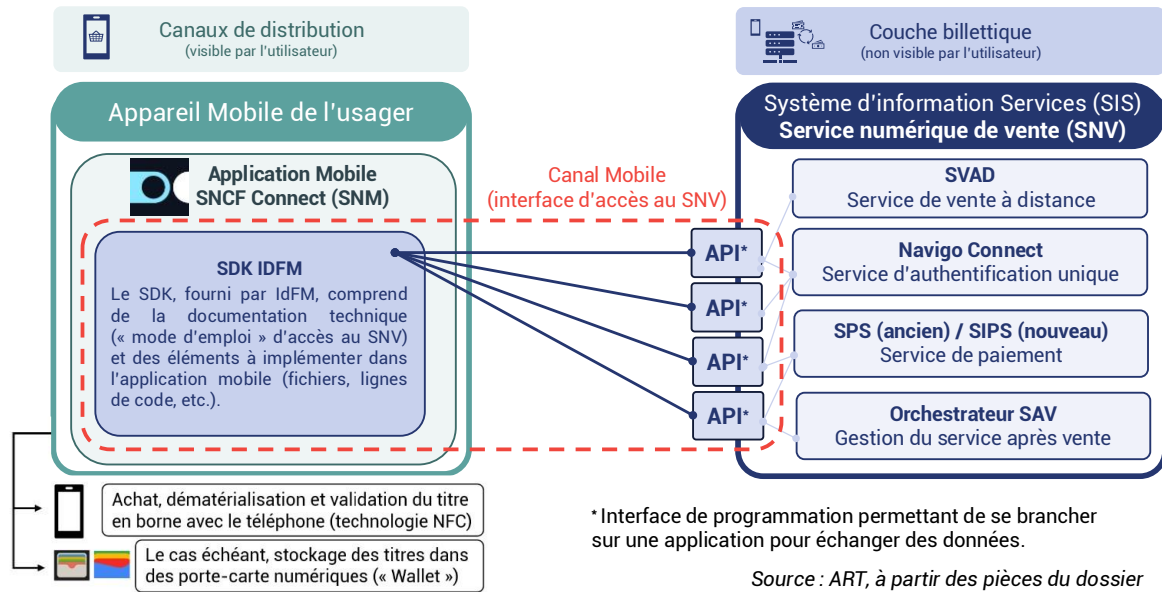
Canaux de distribution
(visible par l'utilisateur)

Couche billettique
(non visible par l'utilisateur)

Appareil Mobile de l'usager

Application Mobile SNCF Connect (SNM)

SDK IDFM
Le SDK, fourni par IdFM, comprend de la documentation technique (« mode d'emploi » d'accès au SNV) et des éléments à implémenter dans l'application mobile (fichiers, lignes de code, etc.).

Canal Mobile
(interface d'accès au SNV)

API*
API*
API*
API*

Système d'information Services (SIS)
Service numérique de vente (SNV)

SVAD
Service de vente à distance

Navigo Connect
Service d'authentification unique

SPS (ancien) / SIPS (nouveau)
Service de paiement

Orchestrateur SAV
Gestion du service après vente

Achat, dématérialisation et validation du titre en borne avec le téléphone (technologie NFC)

Le cas échéant, stockage des titres dans des porte-carte numériques (« Wallet »)

* Interface de programmation permettant de se brancher sur une application pour échanger des données.

Source : ART, à partir des pièces du dossier